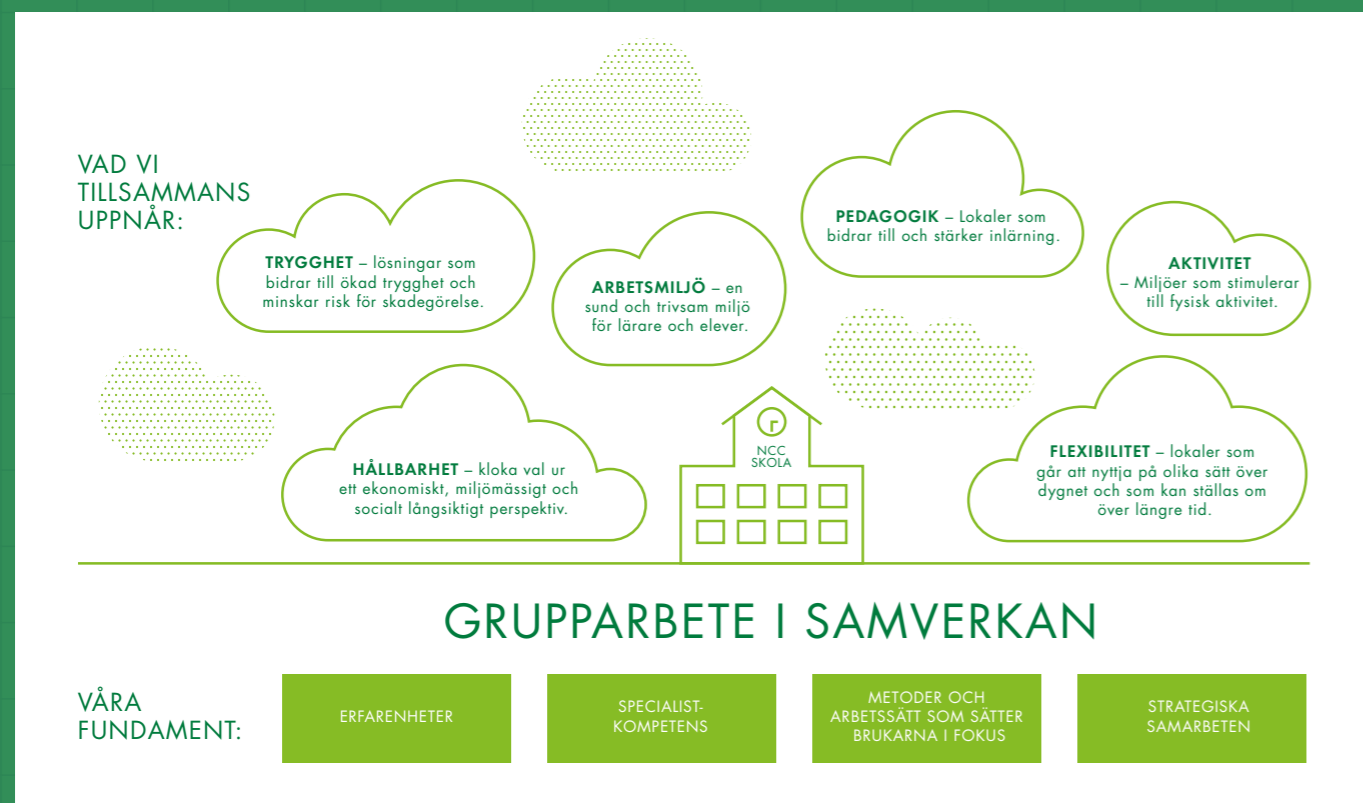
VAD VI TILLSAMMANS UPPNÅR:

TRYGGHET – lösningar som bidrar till ökad trygghet och minskar risk för skadegörelse.

ARBETSMILJÖ – en sund och trivsam miljö för lärare och elever.

PEDAGOGIK – Lokaler som bidrar till och stärker inlärning.

AKTIVITET – Miljöer som stimulerar till fysisk aktivitet.

HÅLLBARHET – kloka val ur ett ekonomiskt, miljömässigt och socialt långsiktigt perspektiv.

NCC SKOLA

FLEXIBILITET – lokaler som går att nyttja på olika sätt över dygnet och som kan ställas om över längre tid.

GRUPPARBETE I SAMVERKAN

VÅRA FUNDAMENT:

ERFARENHETER

SPECIALIST-KOMPETENS

METODER OCH ARBETSSÄTT SOM SÄTTER BRUKARNA I FOKUS

STRATEGISKA SAMARBETEN